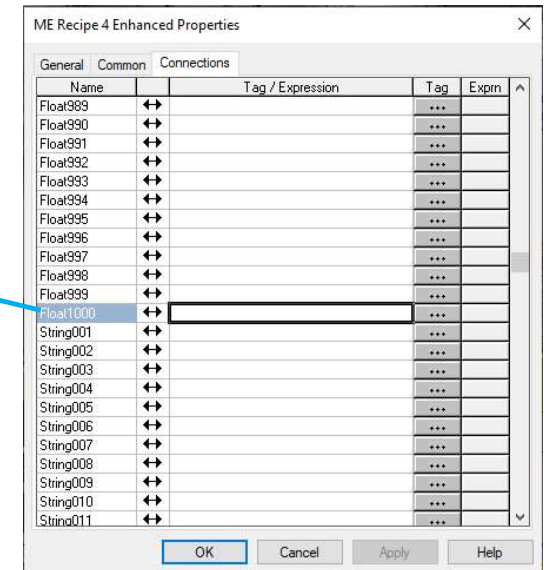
ME Recipe 4 Enhanced Properties

General Common Connections

| Name | | Tag / Expression | Tag | Exprn |
|---|---|---|---|---|
| Float989 | ↔ | | ... | |
| Float990 | ↔ | | ... | |
| Float991 | ↔ | | ... | |
| Float992 | ↔ | | ... | |
| Float993 | ↔ | | ... | |
| Float994 | ↔ | | ... | |
| Float995 | ↔ | | ... | |
| Float996 | ↔ | | ... | |
| Float997 | ↔ | | ... | |
| Float998 | ↔ | | ... | |
| Float999 | ↔ | | ... | |
| Float1000 | ↔ | | ... | |
| String001 | ↔ | | ... | |
| String002 | ↔ | | ... | |
| String003 | ↔ | | ... | |
| String004 | ↔ | | ... | |
| String005 | ↔ | | ... | |
| String006 | ↔ | | ... | |
| String007 | ↔ | | ... | |
| String008 | ↔ | | ... | |
| String009 | ↔ | | ... | |
| String010 | ↔ | | ... | |
| String011 | ↔ | | ... | |

OK Cancel Apply Help